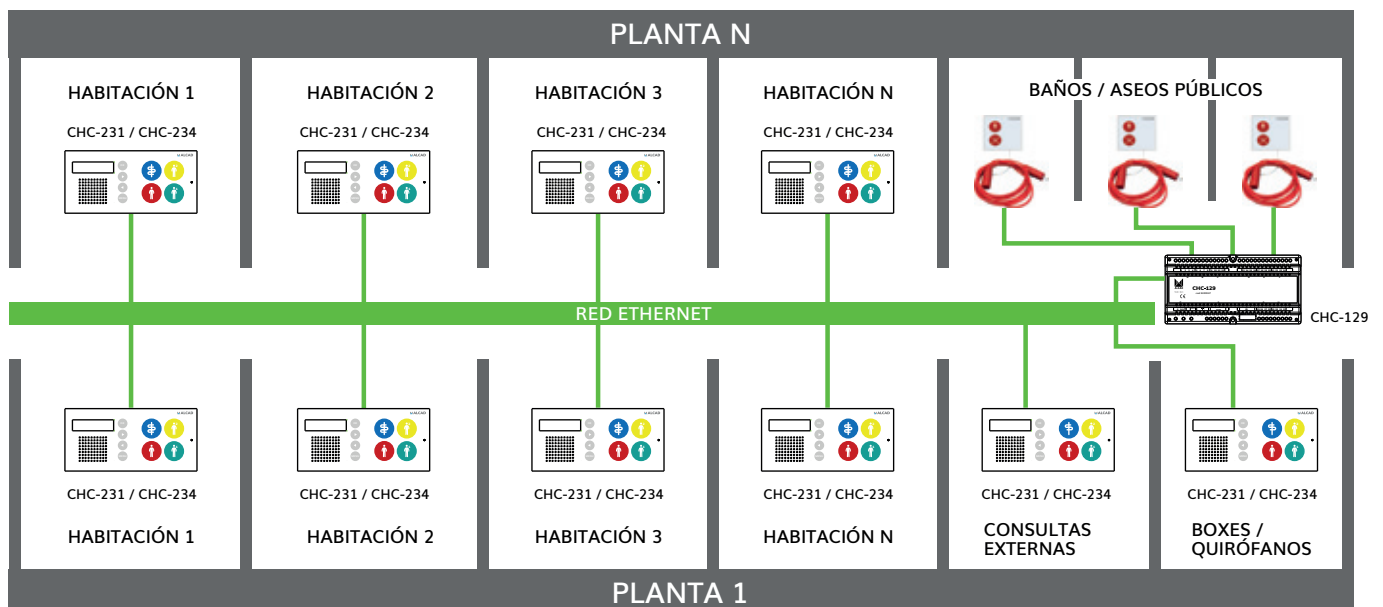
PLANTA N

HABITACIÓN 1

CHC-231 / CHC-234

HABITACIÓN 2

CHC-231 / CHC-234

HABITACIÓN 3

CHC-231 / CHC-234

HABITACIÓN N

CHC-231 / CHC-234

BAÑOS / ASEOS PÚBLICOS

RED ETHERNET

CHC-129

CHC-129

CHC-231 / CHC-234

HABITACIÓN 1

CHC-231 / CHC-234

HABITACIÓN 2

CHC-231 / CHC-234

HABITACIÓN 3

CHC-231 / CHC-234

HABITACIÓN N

CHC-231 / CHC-234

CONSULTAS EXTERNAS

CHC-231 / CHC-234

BOXES / QUIRÓFANOS

PLANTA 1